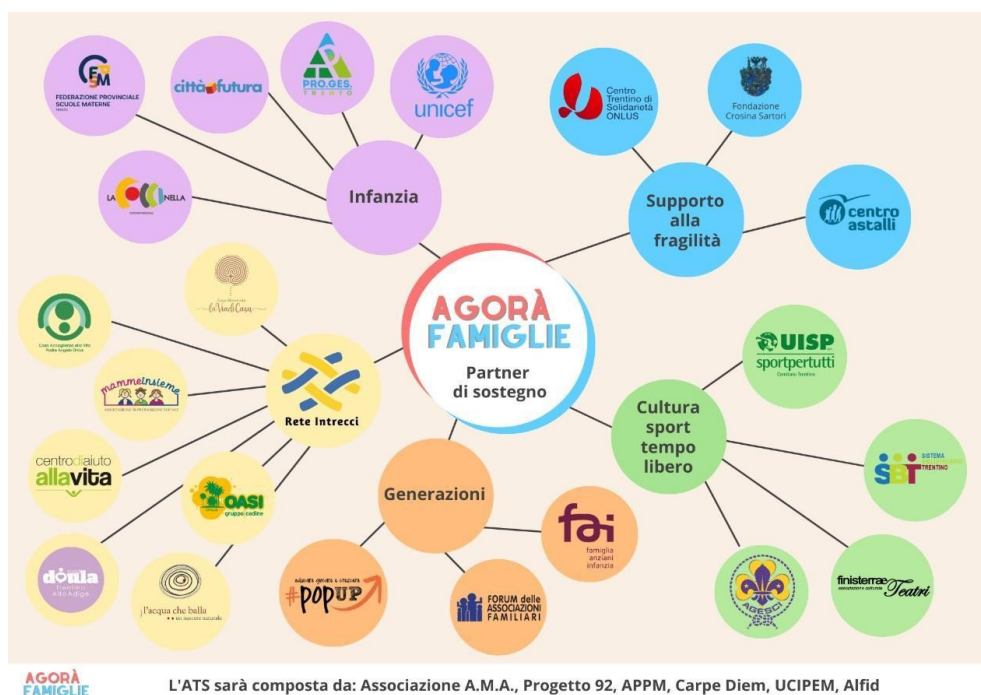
FEDERAZIONE PROVINCIALE SCUOLE MATERNE

cittàfutura

PRO.GES. TRENTO

unicef

LA COCCINELLA

Infanzia

Centro Trentino di Solidarietà ONLUS

Fondazione Crosina Sartori

Supporto alla fragilità

centro astalli

AGORÀ FAMIGLIE

Partner di sostegno

La Viadi Casa

Casa Accoglienza alla Vita Padre Angelo Bruni

mammeinsieme

Rete Intrecci

centrodiaiutoallavita

OASI gruppi codice

doula Trentino Alto Adige

l'acqua che balla

Generazioni

#POPUP

FORUM delle ASSOCIAZIONI FAMILIARI

fai famiglia anziani infanzia

UISP sportpertutti Comitato Trentino

Cultura sport tempo libero

SAT SISTEMA TRENTINO

AGESCI

finisterrae Teatri

AGORÀ FAMIGLIE

L'ATS sarà composta da: Associazione A.M.A., Progetto 92, APPM, Carpe Diem, UCIPEM, Alfid